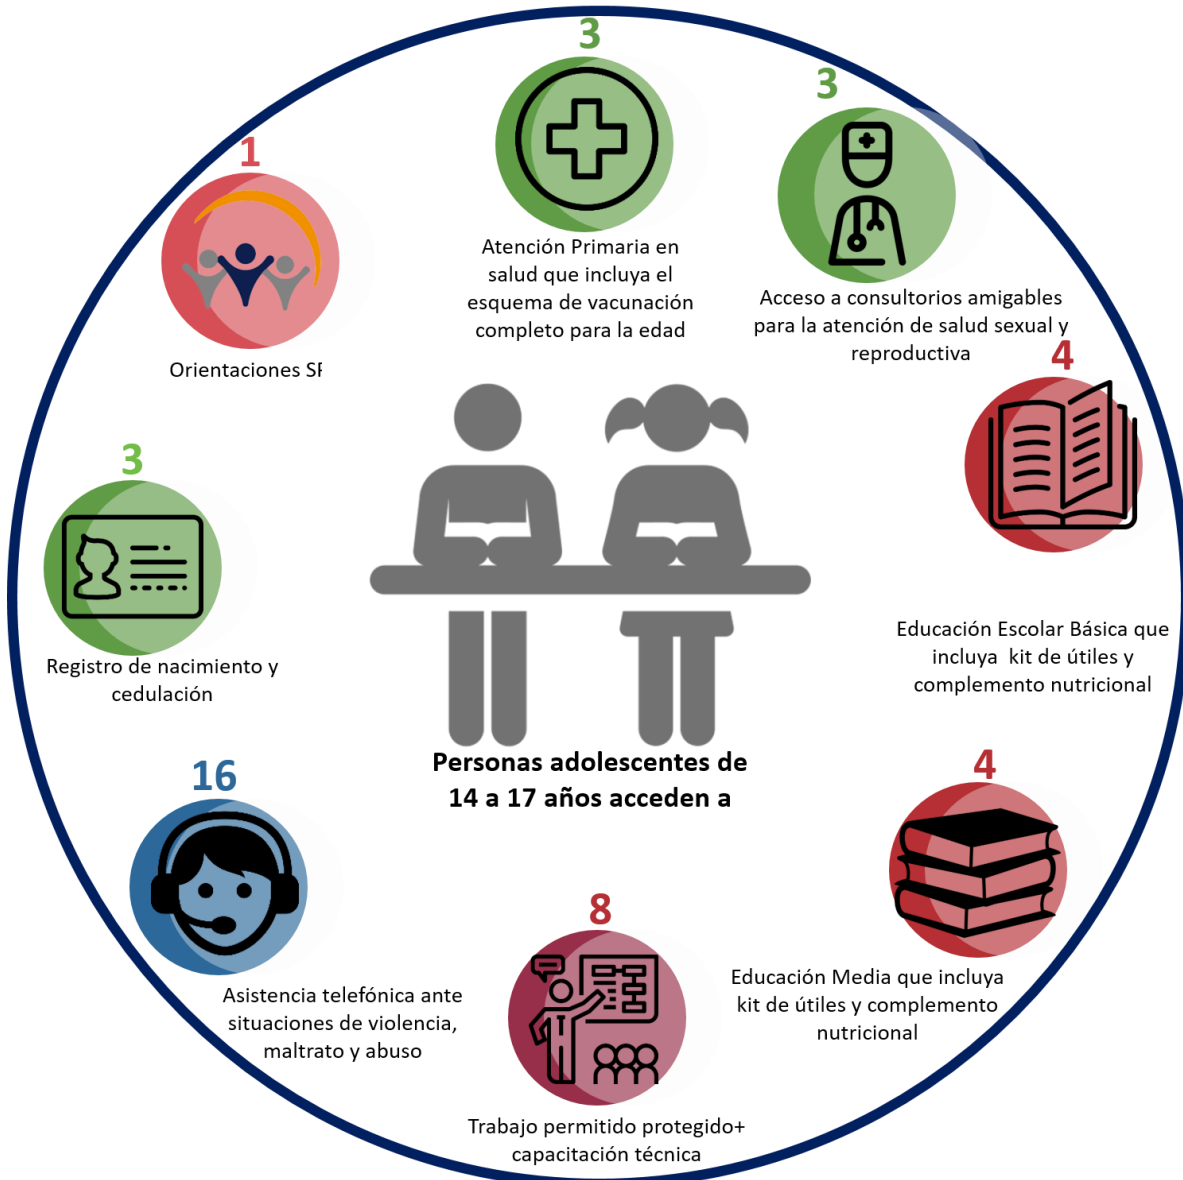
3

Atención Primaria en salud que incluya el esquema de vacunación completo para la edad

3

Acceso a consultorios amigables para la atención de salud sexual y reproductiva

1

Orientaciones SF

4

Educación Escolar Básica que incluya kit de útiles y complemento nutricional

3

Registro de nacimiento y cedulación

Personas adolescentes de 14 a 17 años acceden a

16

Asistencia telefónica ante situaciones de violencia, maltrato y abuso

4

Educación Media que incluya kit de útiles y complemento nutricional

8

Trabajo permitido protegido+ capacitación técnica